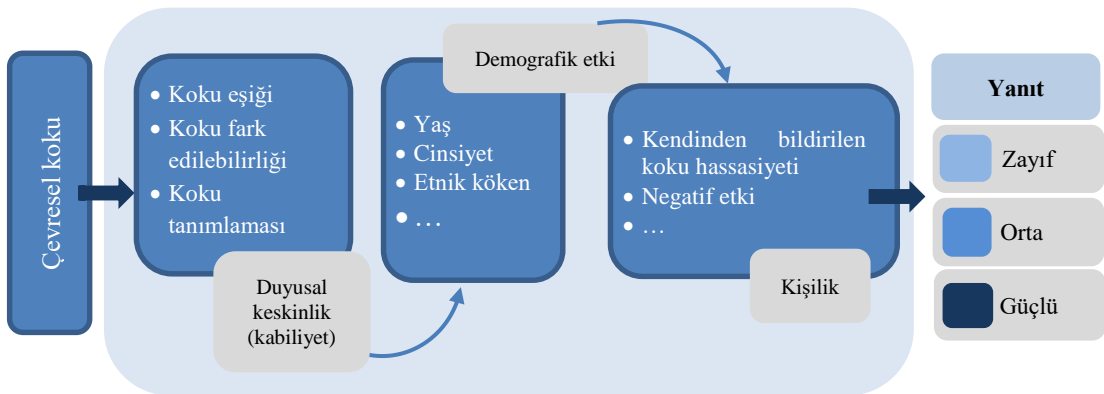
Çevresel koku

• Koku eşiği
• Koku fark edilebilirliği
• Koku tanımlaması

Duyusal keskinlik (kabiliyet)

Demografik etki

• Yaş
• Cinsiyet
• Etnik köken
• …

• Kendinden bildirilen koku hassasiyeti
• Negatif etki
• …

Kişilik

Yanıt

Zayıf

Orta

Güçlü